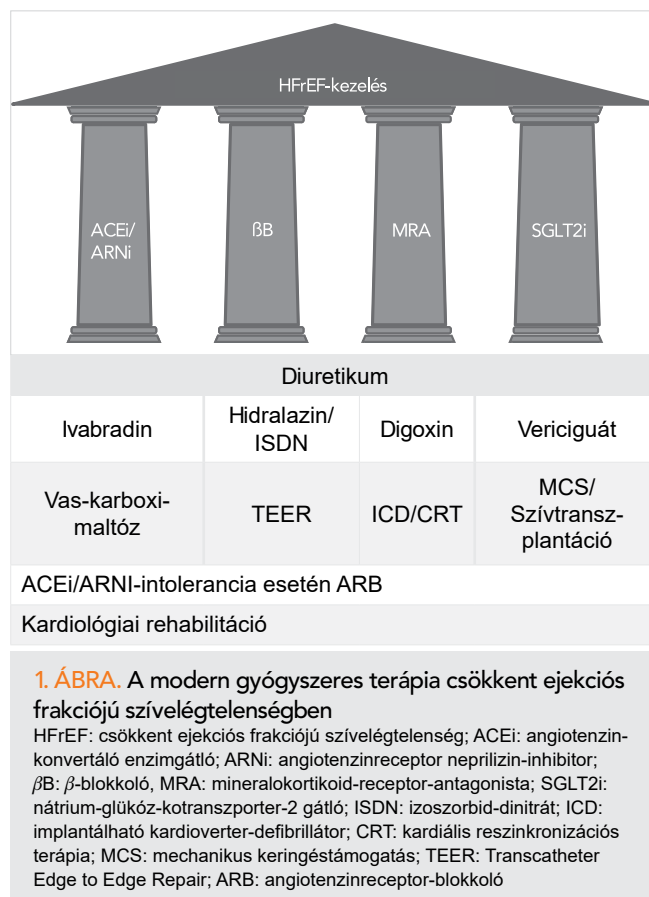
HFrEF-kezelés

ACEi/ ARNi

ßB

MRA

SGLT2i

Diuretikum

| Ivabradin | Hidralazin/ ISDN | Digoxin | Vericiguát |
|---|---|---|---|
| Vas-karboximaltóz | TEER | ICD/CRT | MCS/ Szívtranszplantáció |

ACEi/ARNI-intolerancia esetén ARB

Kardiológiai rehabilitáció

1. ÁBRA. A modern gyógyszeres terápia csökkent ejekciós frakciójú szívelégtelenségben

HFrEF: csökkent ejekciós frakciójú szívelégtelenség; ACEi: angiotenzinkonvertáló enzimgátló; ARNi: angiotenzinreceptor neprilizin-inhibitor; $\beta$B: $\beta$-blokkoló, MRA: mineralokortikoid-receptor-antagonista; SGLT2i: nátrium-glükóz-kotranszporter-2 gátló; ISDN: izoszorbid-dinitrát; ICD: implantálható kardioverter-defibrillátor; CRT: kardiális reszinkronizációs terápia; MCS: mechanikus keringéstámogatás; TEER: Transcatheter Edge to Edge Repair; ARB: angiotenzinreceptor-blokkoló